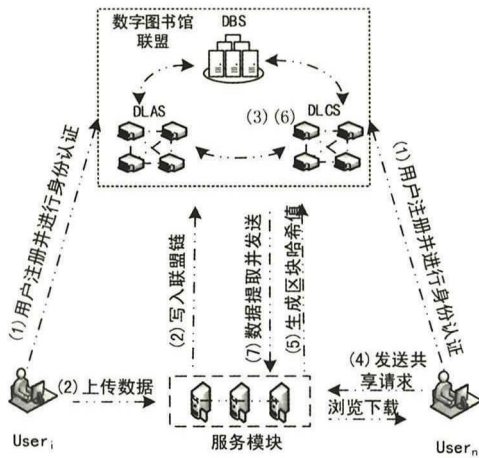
数字图书馆联盟

DBS

DLAS

(3) (6)

DLCS

(1) 用户注册并进行身份认证

(1) 用户注册并进行身份认证

(2) 写入联盟链

(7) 数据提取并发送

(5) 生成区块哈希值

(2) 上传数据

(4) 发送共享请求

浏览下载

User$_i$

服务模块

User$_n$